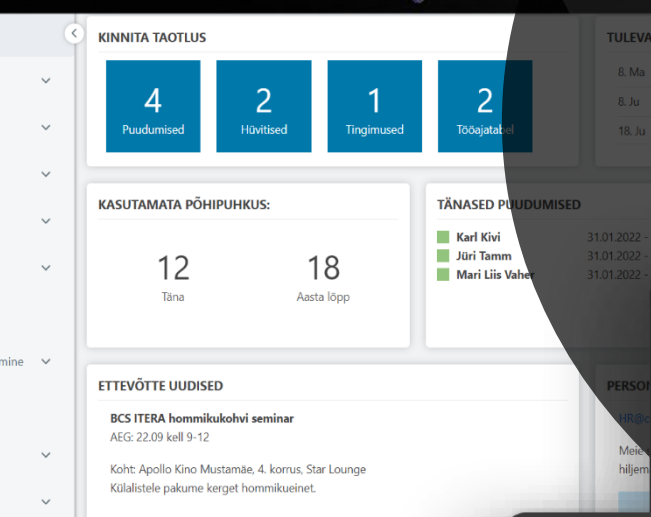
mine

KINNITA TAOTLUS

4
Puudumised

2
Hüvitised

1
Tingimused

2
Tööajatabel

TULEVA

8. Ma

8. Ju

18. Ju

KASUTAMATA PÕHIPUHKUS:

12
Täna

18
Aasta lõpp

TÄNASED PUUDUMISED

Karl Kivi 31.01.2022 -
Jüri Tamm 31.01.2022 -
Mari Liis Vaher 31.01.2022 -

ETTEVÕTTE UUDISED

BCS ITERA hommikukohvi seminar
AEG: 22.09 kell 9-12

Koht: Apollo Kino Mustamäe, 4. korrus, Star Lounge
Külalistele pakume kerget hommikueinet.

PERSON

HR@

Meie

hiljem